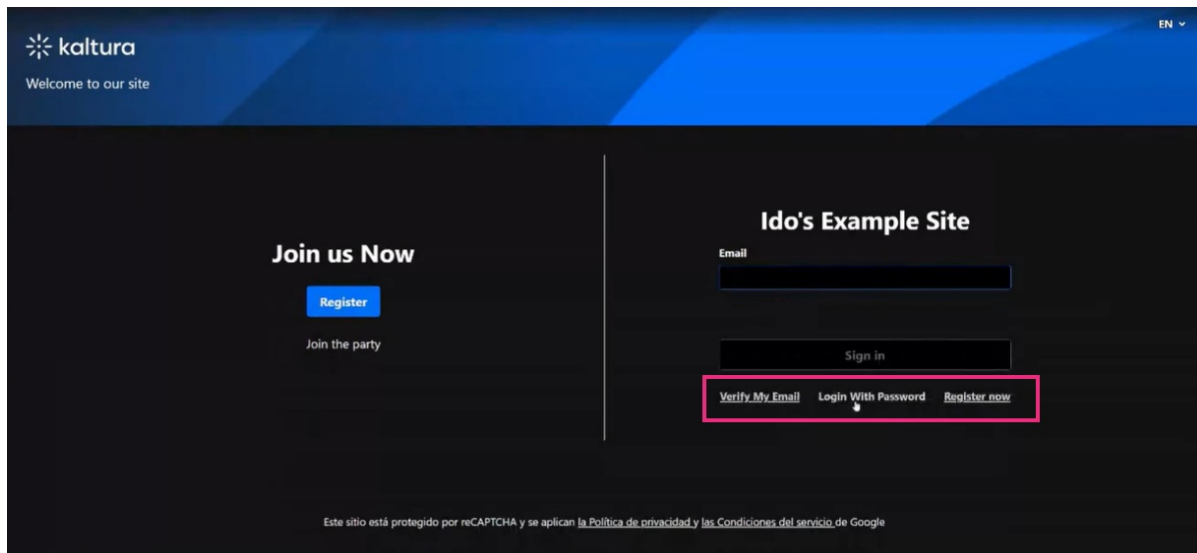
kaltura

Welcome to our site

EN

Join us Now

Register

Join the party

Ido's Example Site

Email

Sign in

Verify My Email Login With Password Register now

Este sitio está protegido por reCAPTCHA y se aplican la Política de privacidad y las Condiciones del servicio de Google